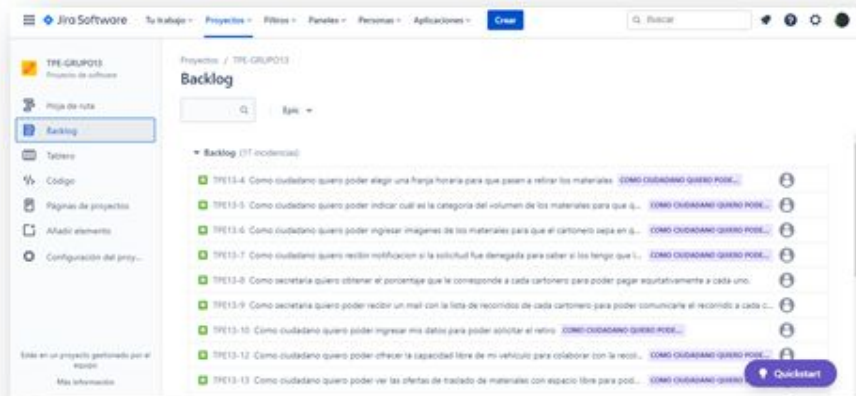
Jira Software Tu trabajo Proyectos Filtros Paneles Personas Aplicaciones Crear Buscar

TPE-GRUPO13
Proyecto de software

Hoja de ruta
Backlog
Tablero
Código
Páginas de proyectos
Añadir elemento
Configuración del proy...

Estás en un proyecto gestionado por el equipo
Más información

Proyectos / TPE-GRUPO13
Backlog

Epic

Backlog (17 incidencias)

TPE13-4 Como ciudadano quiero poder elegir una franja horaria para que pasen a retirar los materiales COMO CIUDADANO QUIERO PODE...
TPE13-5 Como ciudadano quiero poder indicar cual es la categoria del volumen de los materiales para que q... COMO CIUDADANO QUIERO PODE...
TPE13-6 Como ciudadano quiero poder ingresar imagenes de los materiales para que el cartonero sepa en q... COMO CIUDADANO QUIERO PODE...
TPE13-7 Como ciudadano quiero recibir notificacion si la solicitud fue denegada para saber si lo tengo que l... COMO CIUDADANO QUIERO PODE...
TPE13-8 Como secretaria quiero obtener el porcentaje que le corresponde a cada cartonero para poder pagar equitativamente a cada uno.
TPE13-9 Como secretaria quiero poder recibir un mail con la lista de recorridos de cada cartonero para poder comunicarle el recorrido a cada c...
TPE13-10 Como ciudadano quiero poder ingresar mis datos para poder solicitar el retiro COMO CIUDADANO QUIERO PODE...
TPE13-12 Como ciudadano quiero poder ofrecer la capacidad libre de mi vehiculo para colaborar con la recol... COMO CIUDADANO QUIERO PODE...
TPE13-13 Como ciudadano quiero poder ver las ofertas de traslado de materiales con espacio libre para pod... COMO CIUDADANO QUIERO PODE...

Quickstart